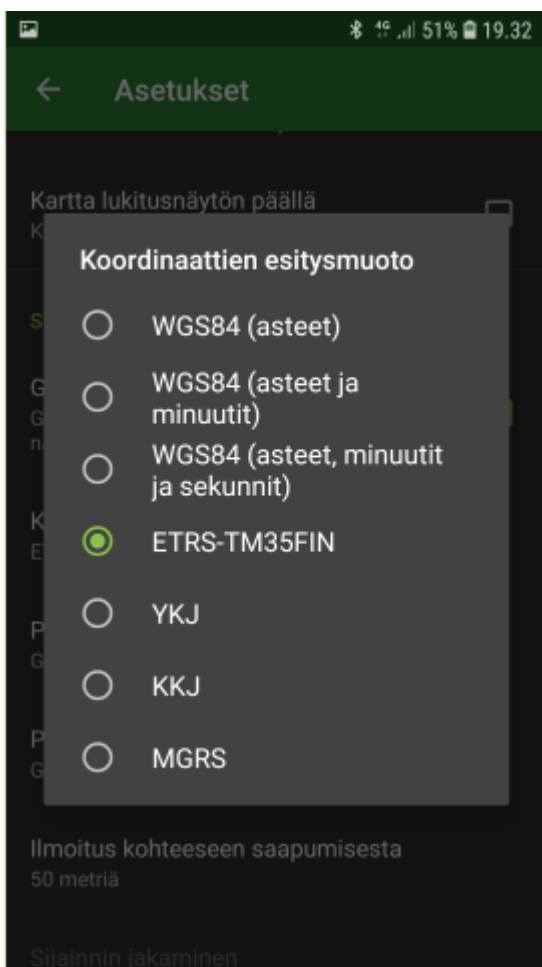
4G 51% 19.32

Asetukset

Kartta lukitusnäytön päällä

Koordinaattien esitysmuoto

WGS84 (asteet)

WGS84 (asteet ja minuutit)

WGS84 (asteet, minuutit ja sekunnit)

ETRS-TM35FIN

YKJ

KKJ

MGRS

Ilmoitus kohteeseen saapumisesta
50 metriä

Sijainnin jakaminen